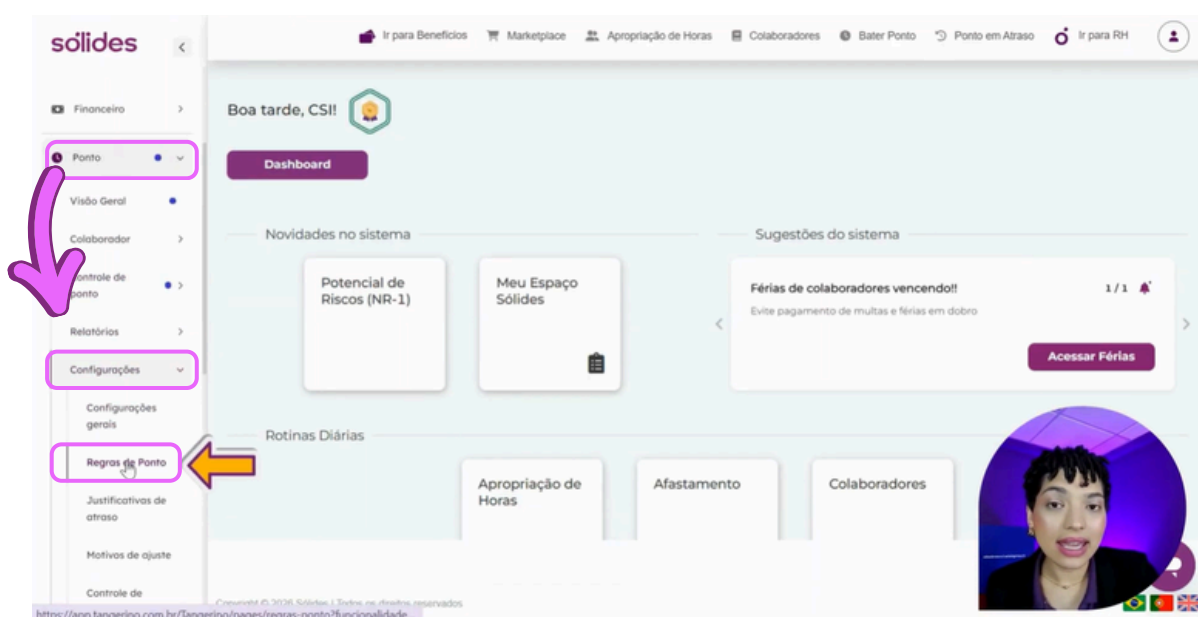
sólides

Ir para Benefícios  Marketplace  Apropriação de Horas  Colaboradores  Bater Ponto  Ponto em Atraso  Ir para RH

Financeiro
Ponto
Visão Geral
Colaborador
Controle de ponto
Relatórios
Configurações
Configurações gerais
Regras de Ponto
Justificativas de atraso
Motivos de ajuste
Controle de

Boa tarde, CSI!

Dashboard

Novidades no sistema

Potencial de Riscos (NR-1)

Meu Espaço Sólides

Sugestões do sistema

Férias de colaboradores vencendo!!

1 / 1

Evite pagamento de multas e férias em dobro

Acessar Férias

Rotinas Diárias

Apropriação de Horas

Afastamento

Colaboradores

Copyright © 2026 Sólides | Todos os direitos reservados

https://app.tangerino.com.br/Tangerino/pages/regras-ponto?funcionalidade